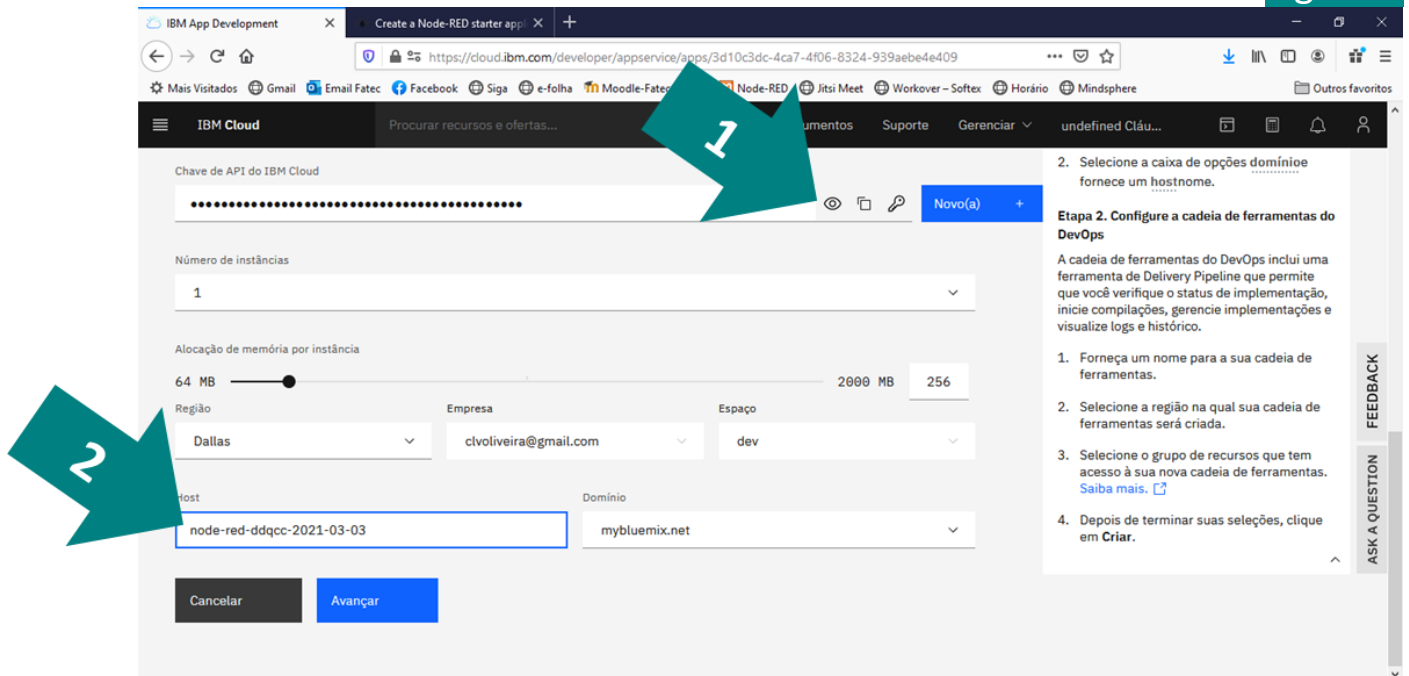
IBM App Development
Create a Node-RED starter appl
https://cloud.ibm.com/developer/appservice/apps/3d10c3dc-4ca7-4f06-8324-939aebe4e409
Mais Visitados Gmail Email Fatec Facebook Siga e-folha Moodle-Fatec Node-RED Jitsi Meet Workover – Softex Horário Mindsphere Outros favoritos
IBM Cloud Procurar recursos e ofertas... umentos Suporte Gerenciar undefined Cláu...

Chave de API do IBM Cloud
••••••••••••••••••••••••••••••••••••••••••••
Novo(a) +

Número de instâncias
1

Alocação de memória por instância
64 MB 2000 MB 256

Região
Dallas
Empresa
clvoliveira@gmail.com
Espaço
dev

Host
node-red-ddqcc-2021-03-03
Domínio
mybluemix.net

Cancelar
Avançar

2. Selecione a caixa de opções domínioe fornece um hostnome.

Etapa 2. Configure a cadeia de ferramentas do DevOps

A cadeia de ferramentas do DevOps inclui uma ferramenta de Delivery Pipeline que permite que você verifique o status de implementação, inicie compilações, gerencie implementações e visualize logs e histórico.

1. Forneça um nome para a sua cadeia de ferramentas.

2. Selecione a região na qual sua cadeia de ferramentas será criada.

3. Selecione o grupo de recursos que tem acesso à sua nova cadeia de ferramentas. Saiba mais.

4. Depois de terminar suas seleções, clique em Criar.

FEEDBACK
ASK A QUESTION

1
2